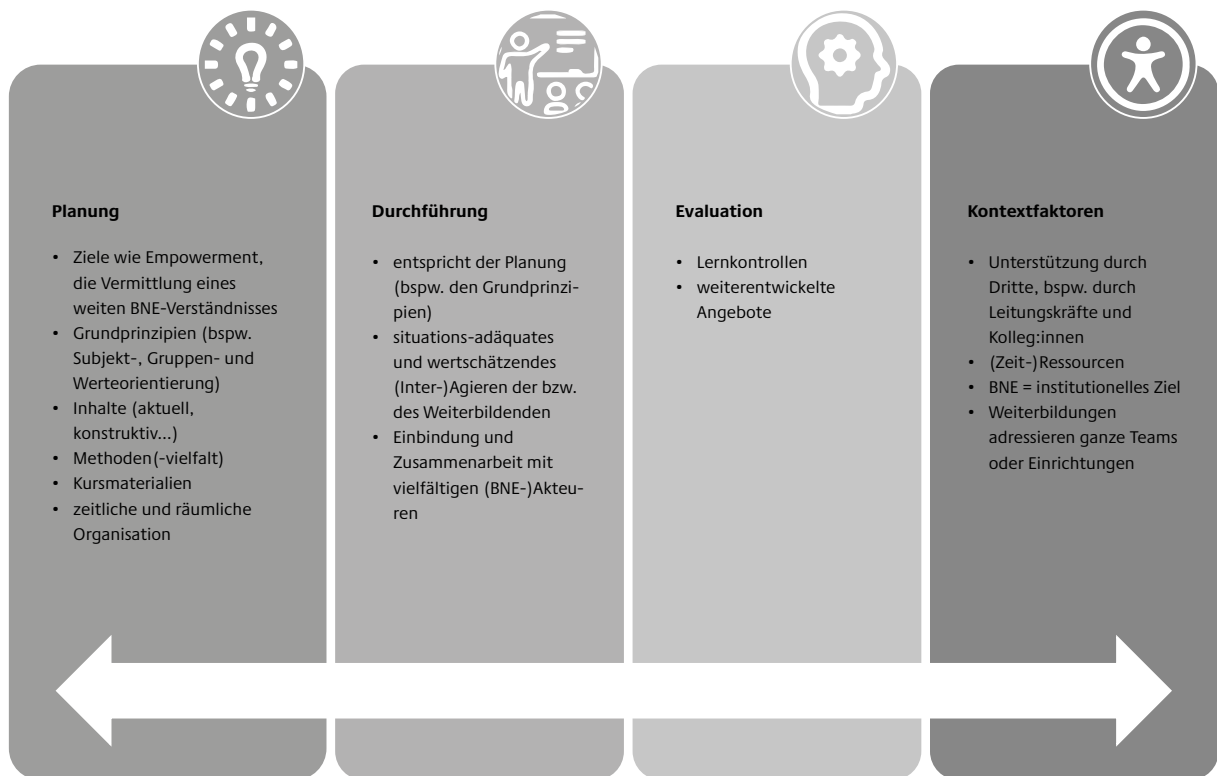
Planung

- Ziele wie Empowerment, die Vermittlung eines weiten BNE-Verständnisses
- Grundprinzipien (bspw. Subjekt-, Gruppen- und Werteorientierung)
- Inhalte (aktuell, konstruktiv...)
- Methoden(-vielfalt)
- Kursmaterialien
- zeitliche und räumliche Organisation

Durchführung

- entspricht der Planung (bspw. den Grundprinzipien)
- situations-adäquates und wertschätzendes (Inter-)Agieren der bzw. des Weiterbildenden
- Einbindung und Zusammenarbeit mit vielfältigen (BNE-)Akteuren

Evaluation

- Lernkontrollen
- weiterentwickelte Angebote

Kontextfaktoren

- Unterstützung durch Dritte, bspw. durch Leitungskräfte und Kolleg:innen
- (Zeit-)Ressourcen
- BNE = institutionelles Ziel
- Weiterbildungen adressieren ganze Teams oder Einrichtungen